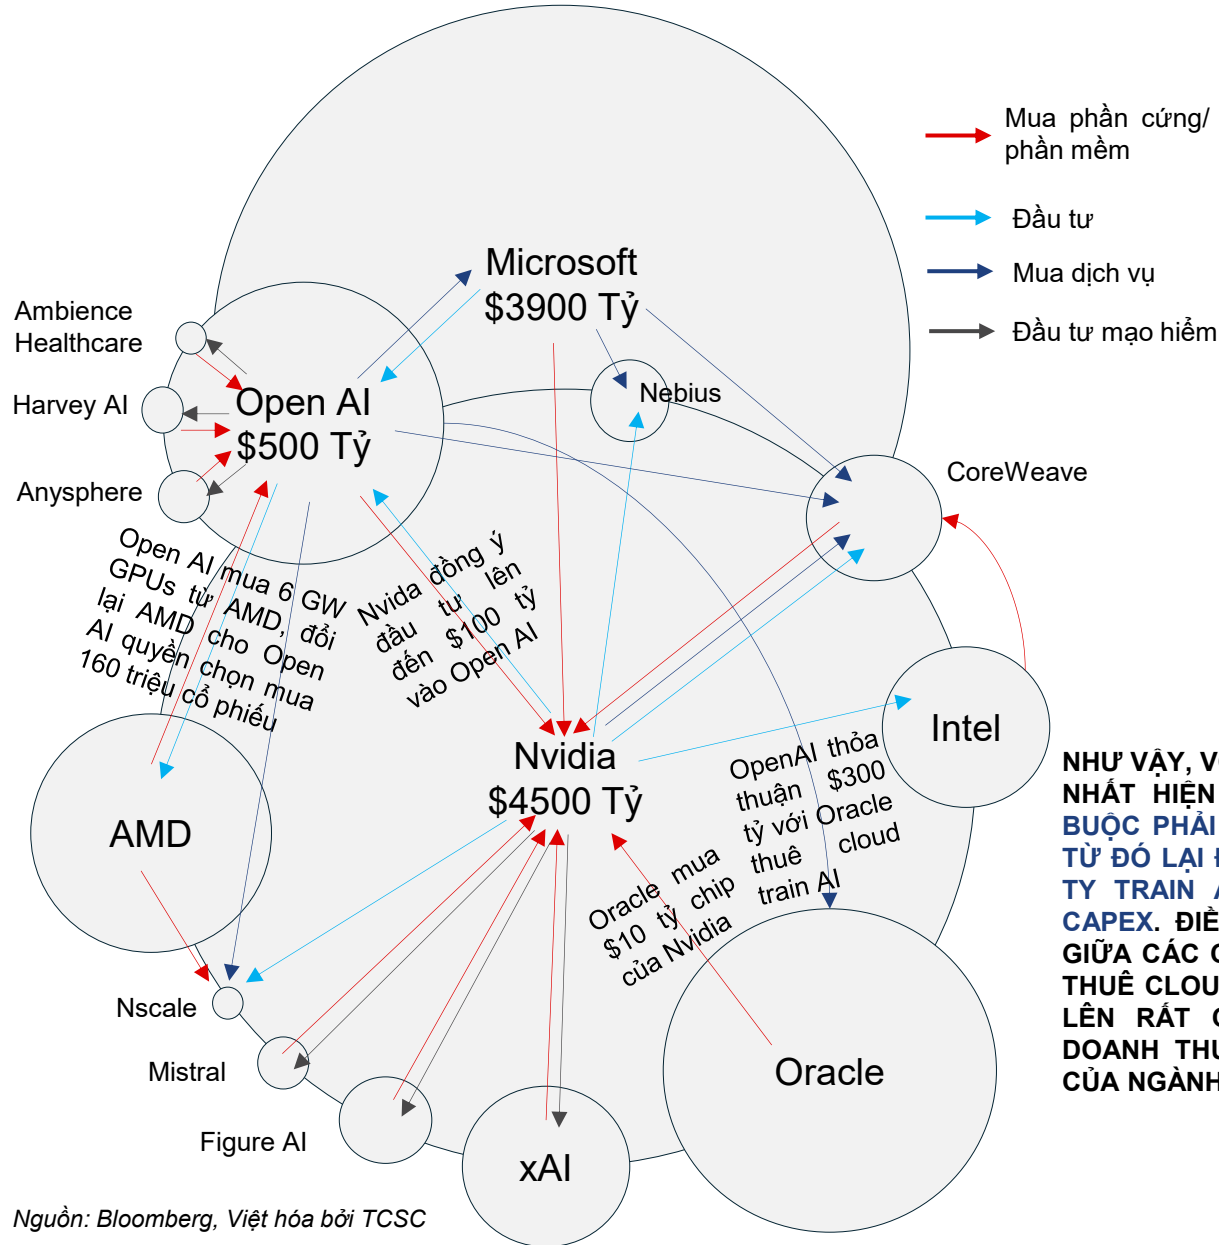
Mua phần cứng/ phần mềm

Đầu tư

Mua dịch vụ

Đầu tư mạo hiểm

Microsoft
$3900 Tỷ

Ambience Healthcare

Harvey AI

Open AI
$500 Tỷ

Anysphere

Nebius

CoreWeave

Open AI mua 6 GW GPUs từ AMD, đổi lại AMD cho Open AI quyền chọn mua 160 triệu cổ phiếu

Nvida đồng ý đầu tư lên đến $100 tỷ vào Open AI

Intel

AMD

Nvidia
$4500 Tỷ

OpenAI thỏa thuận $300 tỷ với Oracle thuê cloud train AI

Oracle mua $10 tỷ chip của Nvidia

Nscale

Mistral

Figure AI

xAI

Oracle

NHƯ VẬY, V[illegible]
NHẤT HIỆN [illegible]
BUỘC PHẢI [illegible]
TỪ ĐÓ LẠI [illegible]
TY TRAIN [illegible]
CAPEX. ĐIỀ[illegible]
GIỮA CÁC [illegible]
THUÊ CLOU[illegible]
LÊN RẤT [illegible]
DOANH TH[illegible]
CỦA NGÀNH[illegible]

Nguồn: Bloomberg, Việt hóa bởi TCSC